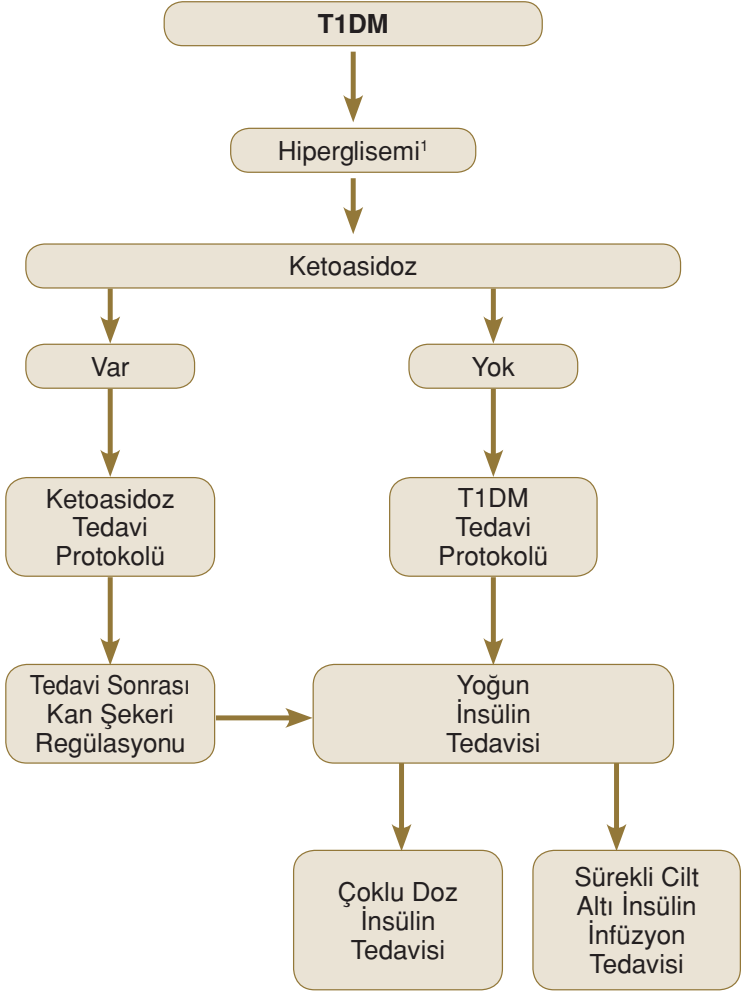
T1DM

Hiperglisemi$^{1}$

Ketoasidoz

Var

Yok

Ketoasidoz Tedavi Protokolü

T1DM Tedavi Protokolü

Tedavi Sonrası Kan Şekeri Regülasyonu

Yoğun İnsülin Tedavisi

Çoklu Doz İnsülin Tedavisi

Sürekli Cilt Altı İnsülin İnfüzyon Tedavisi